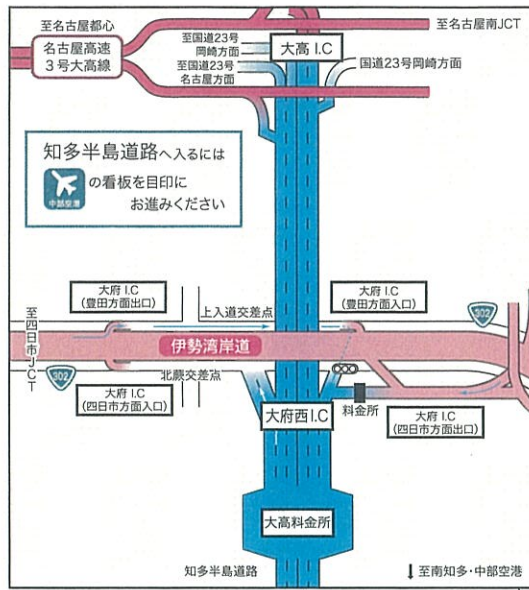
至名古屋都心

名古屋高速
3号大高線

至国道23号
岡崎方面
至国道23号
名古屋方面

大高 I.C

至名古屋南JCT

国道23号岡崎方面

知多半島道路へ入るには
中部空港
の看板を目印に
お進みください

至四日市JCT

大府 I.C
(豊田方面出口)

上入道交差点

大府 I.C
(豊田方面入口)

302

伊勢湾岸道

302

北鱗交差点

大府 I.C
(四日市方面入口)

大府西I.C

料金所

大府 I.C
(四日市方面出口)

大高料金所

知多半島道路

至南知多・中部空港